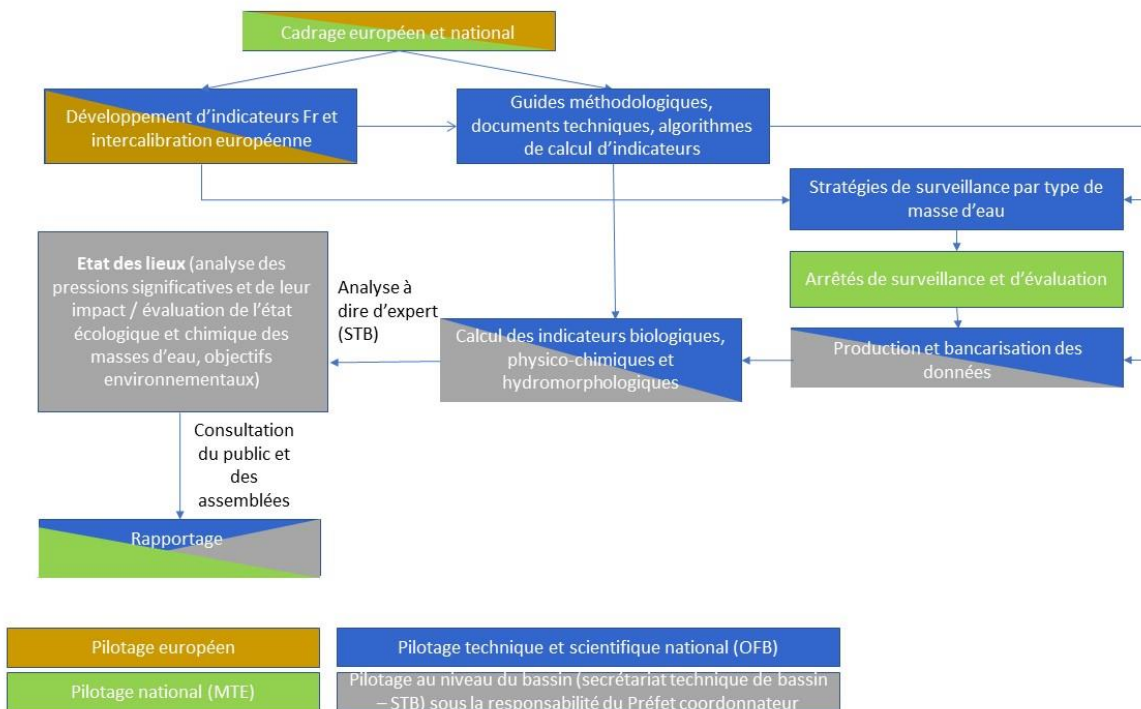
Cadrage européen et national

Développement d'indicateurs Fr et intercalibration européenne

Guides méthodologiques, documents techniques, algorithmes de calcul d'indicateurs

Stratégies de surveillance par type de masse d'eau

Arrêtés de surveillance et d'évaluation

**Etat des lieux** (analyse des pressions significatives et de leur impact / évaluation de l'état écologique et chimique des masses d'eau, objectifs environnementaux)

Analyse à dire d'expert (STB)

Calcul des indicateurs biologiques, physico-chimiques et hydromorphologiques

Production et bancarisation des données

Consultation du public et des assemblées

Rapportage

Pilotage européen

Pilotage technique et scientifique national (OFB)

Pilotage national (MTE)

Pilotage au niveau du bassin (secrétariat technique de bassin – STB) sous la responsabilité du Préfet coordonnateur